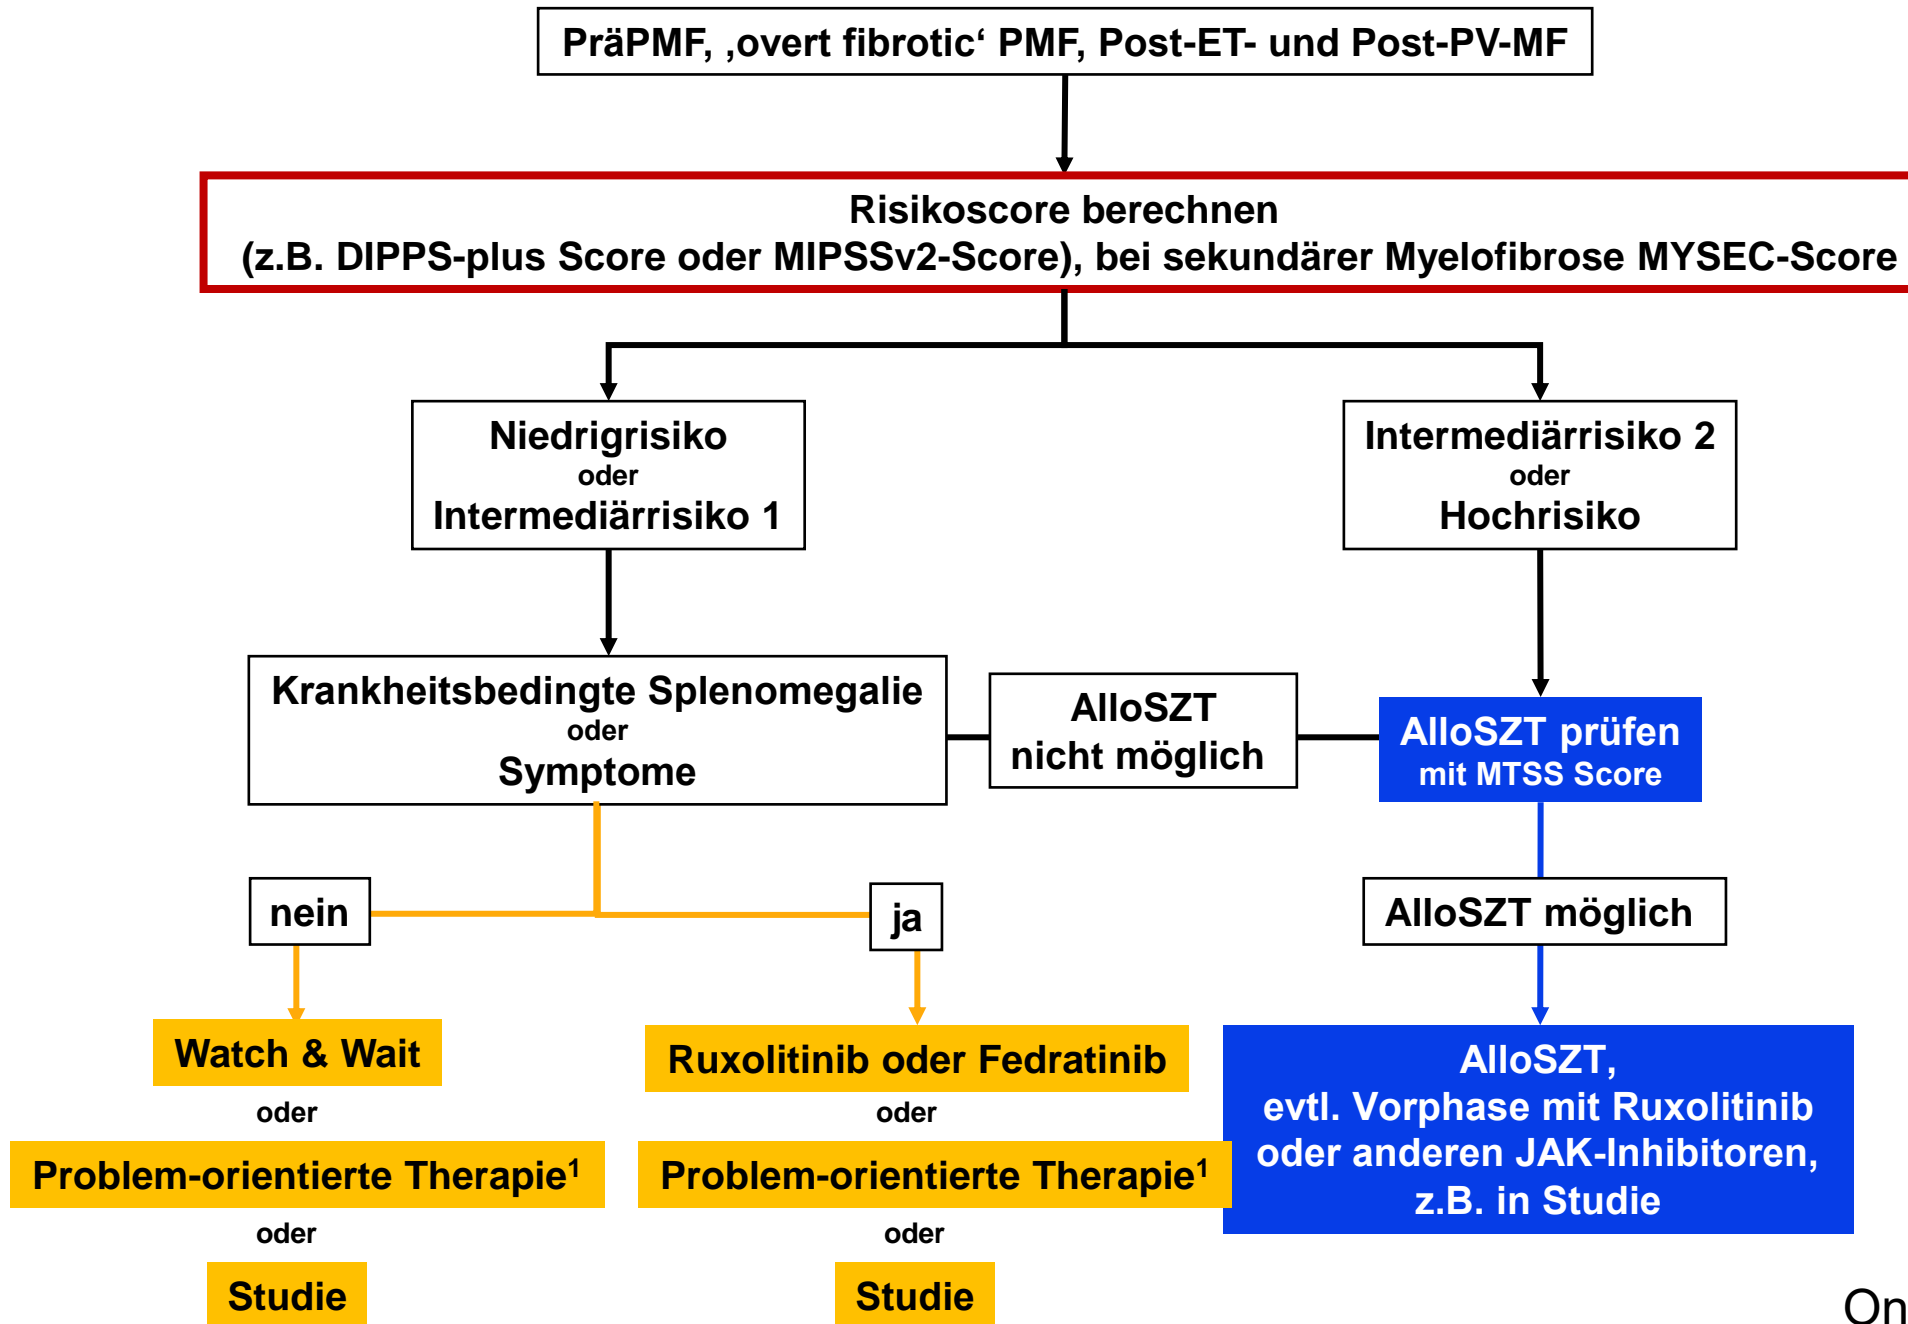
PräPMF, ‚overt fibrotic‘ PMF, Post-ET- und Post-PV-MF

Risikoscore berechnen
(z.B. DIPPS-plus Score oder MIPSSv2-Score), bei sekundärer Myelofibrose MYSEC-Score

Niedrigrisiko
oder
Intermediärrisiko 1

Intermediärrisiko 2
oder
Hochrisiko

Krankheitsbedingte Splenomegalie
oder
Symptome

AlloSZT
nicht möglich

AlloSZT prüfen
mit MTSS Score

nein

ja

AlloSZT möglich

Watch & Wait
oder
Problem-orientierte Therapie$^1$
oder
Studie

Ruxolitinib oder Fedratinib
oder
Problem-orientierte Therapie$^1$
oder
Studie

AlloSZT,
evtl. Vorphase mit Ruxolitinib oder anderen JAK-Inhibitoren,
z.B. in Studie

On